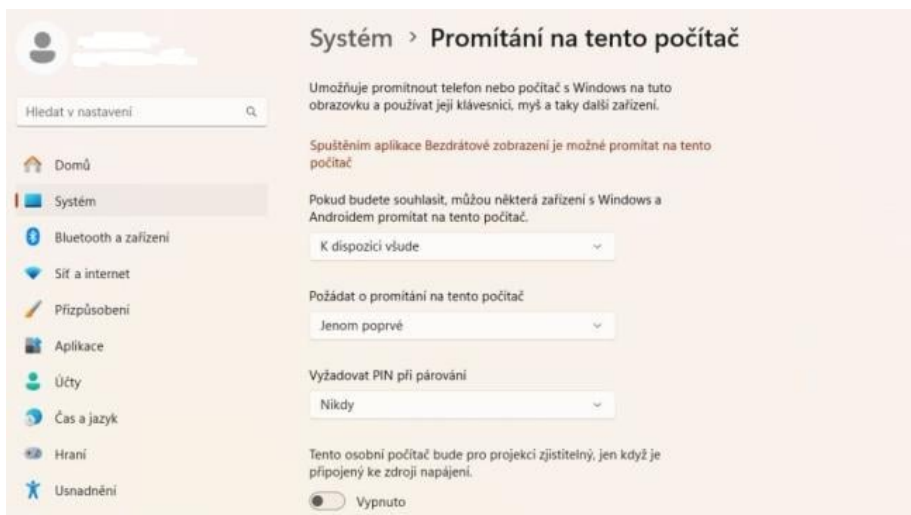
Hledat v nastavení

Domů

Systém

Bluetooth a zařízení

Síť a internet

Přizpůsobení

Aplikace

Účty

Čas a jazyk

Hraní

Usnadnění

Systém › Promítání na tento počítač

Umožňuje promítnout telefon nebo počítač s Windows na tuto obrazovku a používat její klávesnici, myš a taky další zařízení.

Spuštěním aplikace Bezdrátové zobrazení je možné promítat na tento počítač

Pokud budete souhlasit, můžou některá zařízení s Windows a Androidem promítat na tento počítač.

K dispozici všude

Požádat o promítání na tento počítač

Jenom poprvé

Vyžadovat PIN při párování

Nikdy

Tento osobní počítač bude pro projekci zjistitelný, jen když je připojený ke zdroji napájení.

Vypnuto